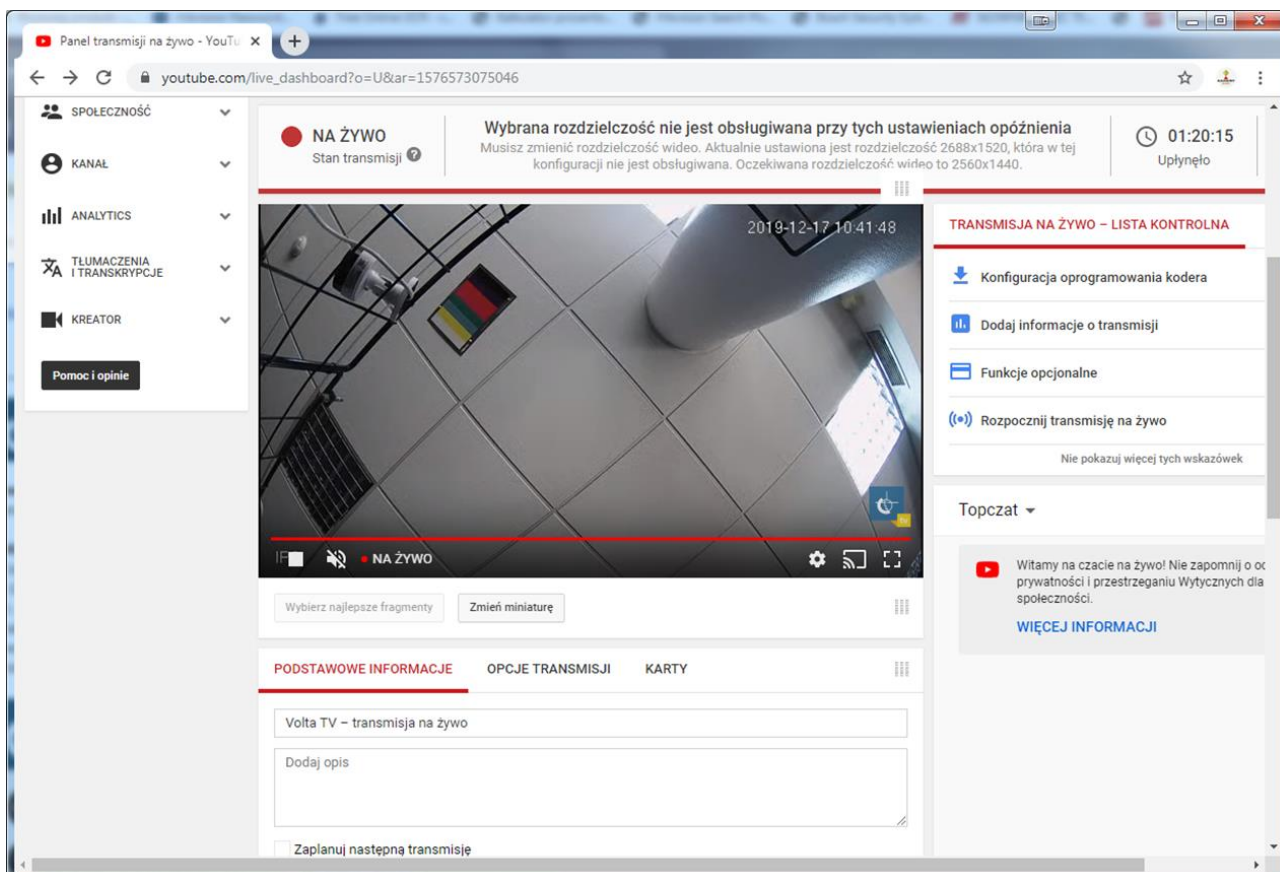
Panel transmisji na żywo - YouTu ×

youtube.com/live_dashboard?o=U&ar=1576573075046

SPOŁECZNOŚĆ

KANAŁ

ANALYTICS

TŁUMACZENIA I TRANSKRYPCJE

KREATOR

Pomoc i opinie

NA ŻYWO
Stan transmisji

Wybrana rozdzielczość nie jest obsługiwana przy tych ustawieniach opóźnienia
Musisz zmienić rozdzielczość wideo. Aktualnie ustawiona jest rozdzielczość 2688x1520, która w tej konfiguracji nie jest obsługiwana. Oczekiwana rozdzielczość wideo to 2560x1440.

01:20:15
Upłynęło

2019-12-17 10:41:48

NA ŻYWO

Wybierz najlepsze fragmenty

Zmień miniaturę

TRANSMISJA NA ŻYWO – LISTA KONTROLNA

Konfiguracja oprogramowania kodera

Dodaj informacje o transmisji

Funkcje opcjonalne

Rozpocznij transmisję na żywo

Nie pokazuj więcej tych wskazówek

Topczat

Witamy na czacie na żywo! Nie zapomnij o oc prywatności i przestrzeganiu Wytycznych dla społeczności.

WIĘCEJ INFORMACJI

PODSTAWOWE INFORMACJE

OPCJE TRANSMISJI

KARTY

Volta TV – transmisja na żywo

Dodaj opis

Zaplanuj następną transmisję